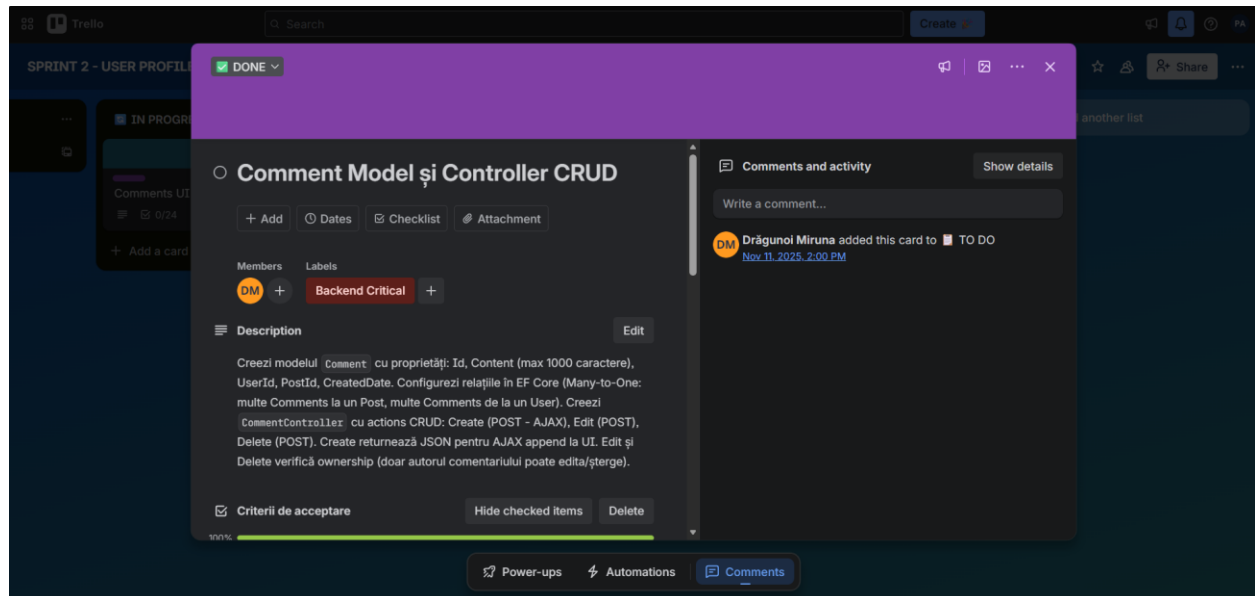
Trello

Search

Create

PA

SPRINT 2 - USER PROFIL

Share

IN PROGR

Comments UI

0/24

+ Add a card

another list

DONE

Comment Model și Controller CRUD

+ Add
Dates
Checklist
Attachment

Members
Labels

DM
Backend Critical

Description

Edit

Creezi modelul Comment cu proprietăți: Id, Content (max 1000 caractere), UserId, PostId, CreatedDate. Configurezi relațiile în EF Core (Many-to-One: multe Comments la un Post, multe Comments de la un User). Creezi CommentController cu actions CRUD: Create (POST - AJAX), Edit (POST), Delete (POST). Create returnează JSON pentru AJAX append la UI. Edit și Delete verifică ownership (doar autorul comentariului poate edita/șterge).

Criterii de acceptare

Hide checked items
Delete

100%

Comments and activity

Show details

Write a comment...

DM
Drăgunoi Miruna added this card to TO DO
Nov 11, 2025, 2:00 PM

Power-ups
Automations
Comments